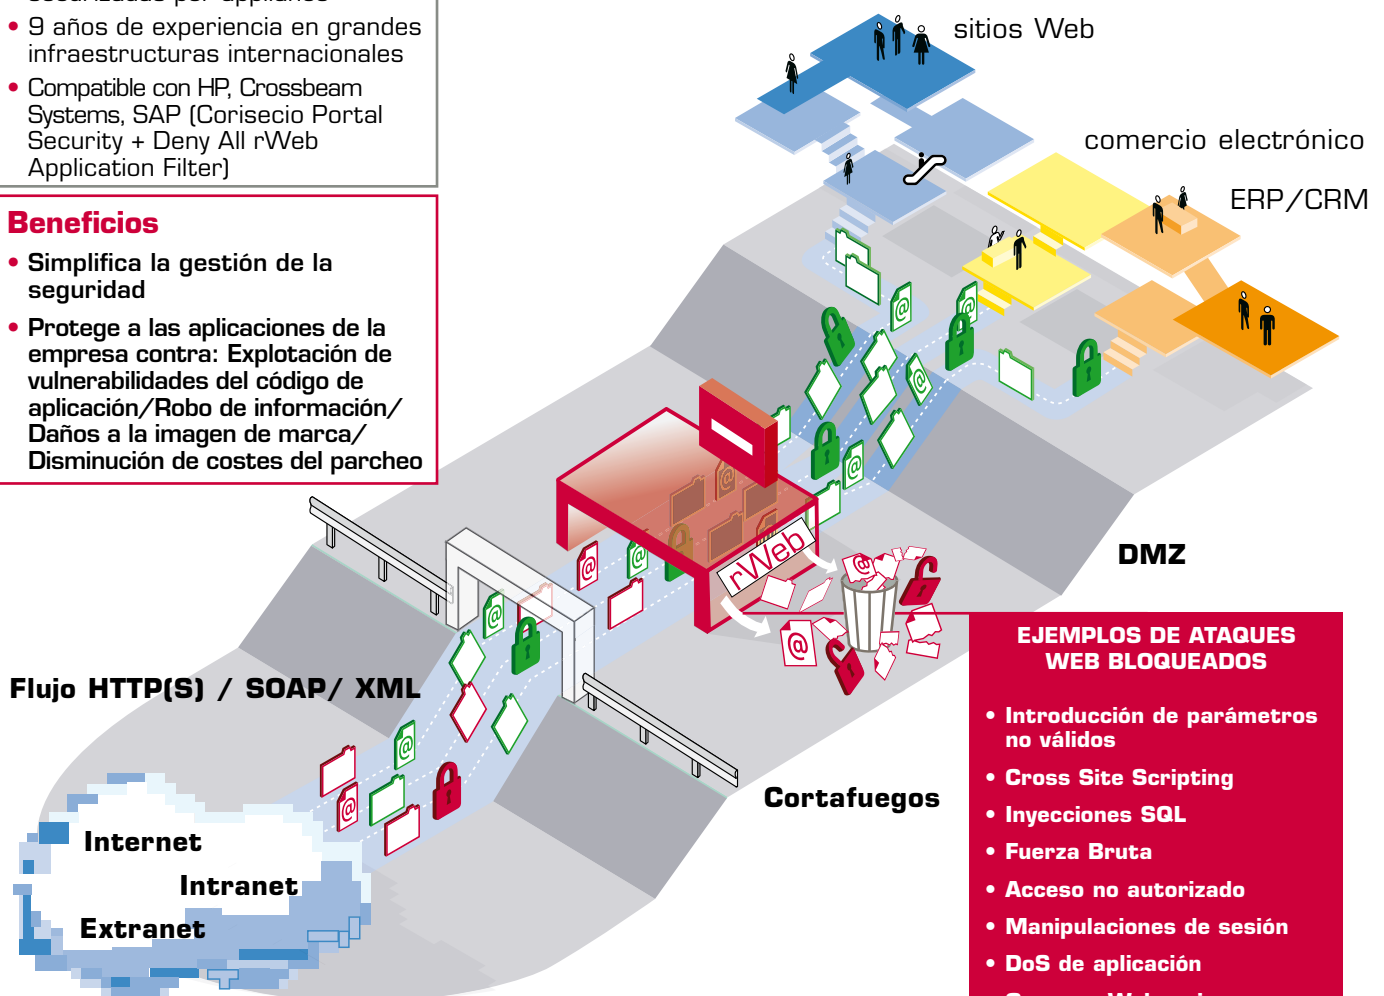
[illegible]

• 9 años de experiencia en grandes infraestructuras internacionales

• Compatible con HP, Crossbeam Systems, SAP (Corisecio Portal Security + Deny All rWeb Application Filter)

Beneficios

• Simplifica la gestión de la seguridad

• Protege a las aplicaciones de la empresa contra: Explotación de vulnerabilidades del código de aplicación/Robo de información/ Daños a la imagen de marca/ Disminución de costes del parcheo

sitios Web

comercio electrónico

ERP/CRM

DMZ

rWeb

Flujo HTTP(S) / SOAP/ XML

Cortafuegos

Internet

Intranet

Extranet

EJEMPLOS DE ATAQUES WEB BLOQUEADOS

• Introducción de parámetros no válidos

• Cross Site Scripting

• Inyecciones SQL

• Fuerza Bruta

• Acceso no autorizado

• Manipulaciones de sesión

• DoS de aplicación

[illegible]